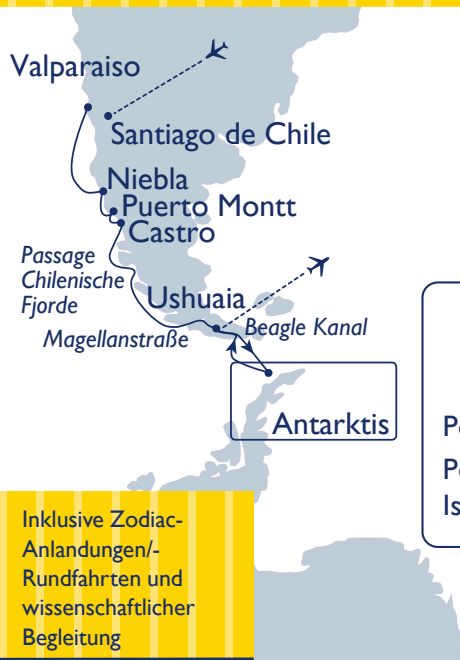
Valparaiso

Santiago de Chile

Niebla

Puerto Montt

Castro

Passage Chilenische Fjorde

Ushuaia

Beagle Kanal

Magellanstraße

Antarktis

P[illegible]

P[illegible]

Is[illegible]

Inklusive Zodiac-Anlandungen/-Rundfahrten und wissenschaftlicher Begleitung